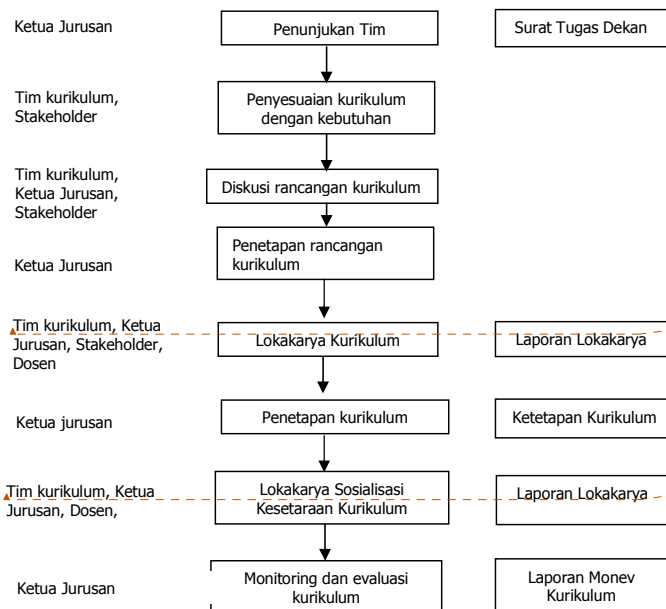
Ketua Jurusan

Penunjukan Tim

Surat Tugas Dekan

Tim kurikulum, Stakeholder

Penyesuaian kurikulum dengan kebutuhan

Tim kurikulum, Ketua Jurusan, Stakeholder

Diskusi rancangan kurikulum

Ketua Jurusan

Penetapan rancangan kurikulum

Tim kurikulum, Ketua Jurusan, Stakeholder, Dosen

Lokakarya Kurikulum

Laporan Lokakarya

Ketua jurusan

Penetapan kurikulum

Ketetapan Kurikulum

Tim kurikulum, Ketua Jurusan, Dosen,

Lokakarya Sosialisasi Kesetaraan Kurikulum

Laporan Lokakarya

Ketua Jurusan

Monitoring dan evaluasi kurikulum

Laporan Monev Kurikulum